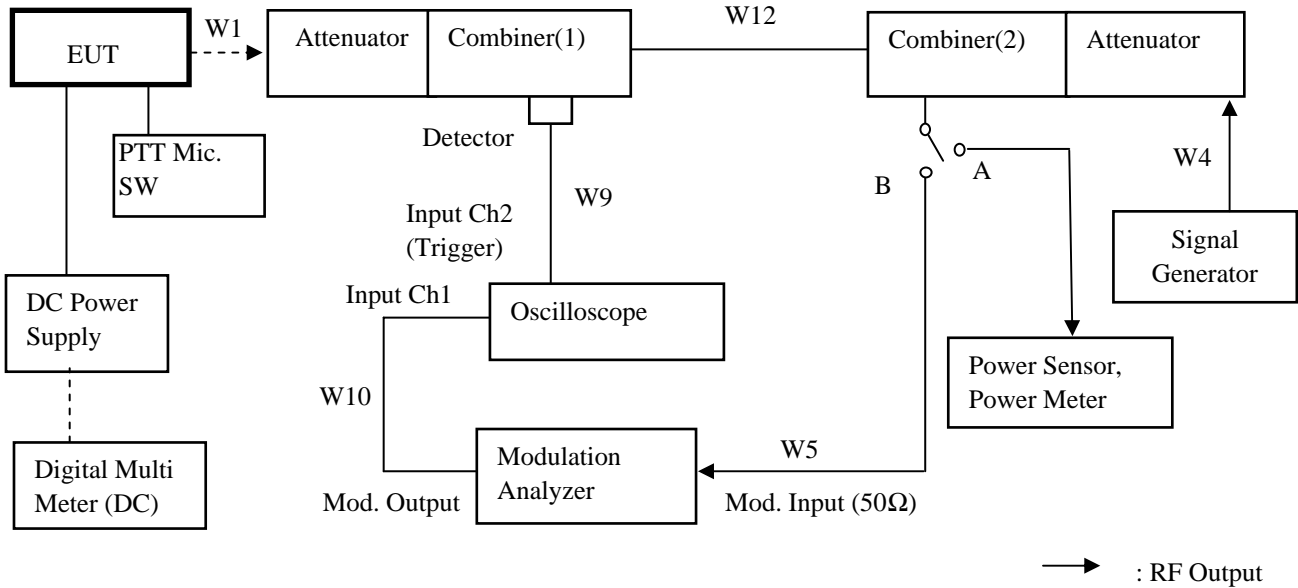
EUT

W1

Attenuator

Combiner(1)

W12

Combiner(2)

Attenuator

PTT Mic. SW

Detector

W9

Input Ch2 (Trigger)

B

A

W4

Signal Generator

DC Power Supply

Input Ch1

Oscilloscope

Power Sensor, Power Meter

W10

W5

Modulation Analyzer

Digital Multi Meter (DC)

Mod. Output

Mod. Input (50Ω)

: RF Output